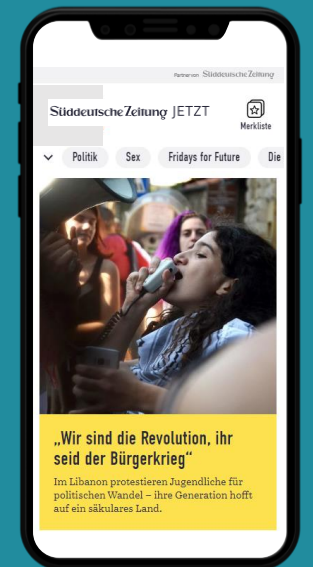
Partner von Süddeutsche Zeitung

Süddeutsche Zeitung JETZT

Merkliste

Politik Sex Fridays for Future Die

„Wir sind die Revolution, ihr seid der Bürgerkrieg“

Im Libanon protestieren Jugendliche für politischen Wandel – ihre Generation hofft auf ein säkulares Land.